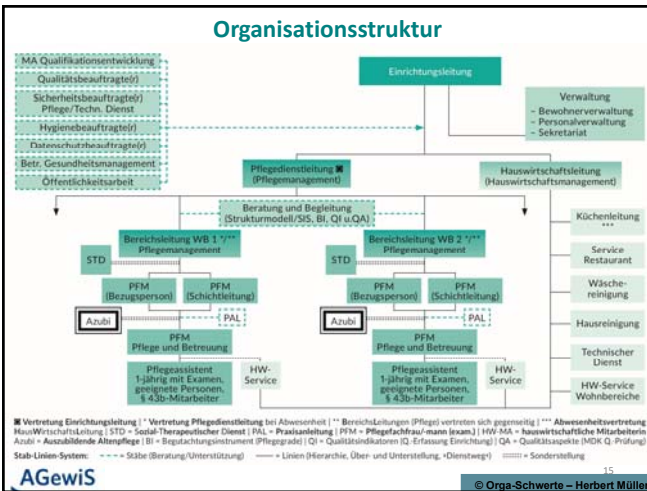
Organisationsstruktur

MA Qualifikationsentwicklung

Qualitätsbeauftragte(r)

Sicherheitsbeauftragte(r) Pflege/Techn. Dienst

Hygienebeauftragte(r)

Datenschutzbeauftragte(r)

Betr. Gesundheitsmanagement

Öffentlichkeitsarbeit

Einrichtungsleitung

Verwaltung
- Bewohnerverwaltung
- Personalverwaltung
- Sekretariat

Pflegedienstleitung ▣ (Pflegemanagement)

Hauswirtschaftsleitung (Hauswirtschaftsmanagement)

Beratung und Begleitung (Strukturmodell/SIS, BI, QI u.QA)

Küchenleitung ***

Service Restaurant

Wäschereinigung

Hausreinigung

Technischer Dienst

HW-Service Wohnbereiche

Bereichsleitung WB 1 */** Pflegemanagement

STD

PFM (Bezugsperson)

PFM (Schichtleitung)

Azubi

PAL

PFM Pflege und Betreuung

Pflegeassistent 1-jährig mit Examen, geeignete Personen, § 43b-Mitarbeiter

HW-Service

Bereichsleitung WB 2 */** Pflegemanagement

STD

PFM (Bezugsperson)

PFM (Schichtleitung)

Azubi

PAL

PFM Pflege und Betreuung

Pflegeassistent 1-jährig mit Examen, geeignete Personen, § 43b-Mitarbeiter

HW-Service

▣ Vertretung Einrichtungsleitung | * Vertretung Pflegedienstleitung bei Abwesenheit | ** BereichsLeitungen (Pflege) vertreten sich gegenseitig | *** Abwesenheitsvertretung HauswirtschaftsLeitung | STD = Sozial-Therapeutischer Dienst | PAL = Praxisanleitung | PFM = Pflegefachfrau/-mann (exam.) | HW-MA = hauswirtschaftliche Mitarbeiterin Azubi = Auszubildende Altenpflege | BI = Begutachtungsinstrument (Pflegegrade) | QI = Qualitätsindikatoren (Q.-Erfassung Einrichtung) | QA = Qualitätsaspekte (MDK Q.-Prüfung)

Stab-Linien-System: ----- = Stäbe (Beratung/Unterstützung) —— = Linien (Hierarchie, Über- und Unterstellung, »Dienstweg«) ===== = Sonderstellung

AGewiS

15

© Orga-Schwerte – Herbert Müller